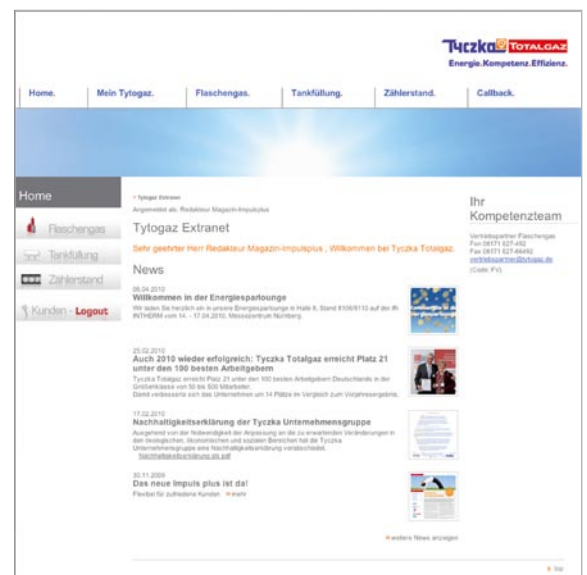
Tyczka TOTALGAZ
Energie.Kompetenz.Effizienz.

Home. | Mein Tytogaz. | Flaschengas. | Tankfüllung. | Zählerstand. | Callback.

Home
Flaschengas
Tankfüllung
Zählerstand
Kunden - Logout

» Tytogaz Extranet
Angemeldet als: Redakteur Magazin-Impulsplus

Tytogaz Extranet

Sehr geehrter Herr Redakteur Magazin-Impulsplus , Willkommen bei Tyczka Totalgaz.

News

06.04.2010
Willkommen in der Energiespartounge
Wir laden Sie herzlich ein in unsere Energiespartounge in Halle 8, Stand 8106/8110 auf der IfH INTHERM vom 14. - 17.04.2010, Messezentrum Nürnberg

25.02.2010
Auch 2010 wieder erfolgreich: Tyczka Totalgaz erreicht Platz 21 unter den 100 besten Arbeitgebern
Tyczka Totalgaz erreicht Platz 21 unter den 100 besten Arbeitgebern Deutschlands in der Größenklasse von 50 bis 500 Mitarbeiter.
Damit verbessert sich das Unternehmen um 14 Plätze im Vergleich zum Vorjahresergebnis.

17.02.2010
Nachhaltigkeitserklärung der Tyczka Unternehmensgruppe
Ausgehend von der Notwendigkeit der Anpassung an die zu erwartenden Veränderungen in den ökologischen, ökonomischen und sozialen Bereichen hat die Tyczka Unternehmensgruppe eine Nachhaltigkeitserklärung verabschiedet.
Nachhaltigkeitserklärung als pdf

30.11.2009
Das neue Impuls plus ist da!
Flexibel für zufriedene Kunden » mehr

» weitere News anzeigen

Ihr Kompetenzteam

Vertriebspartner Flaschengas
Fon 08171 627-492
Fax 08171 627-49492
vertriebspartner@tytogaz.de
(Code: FV)

» top